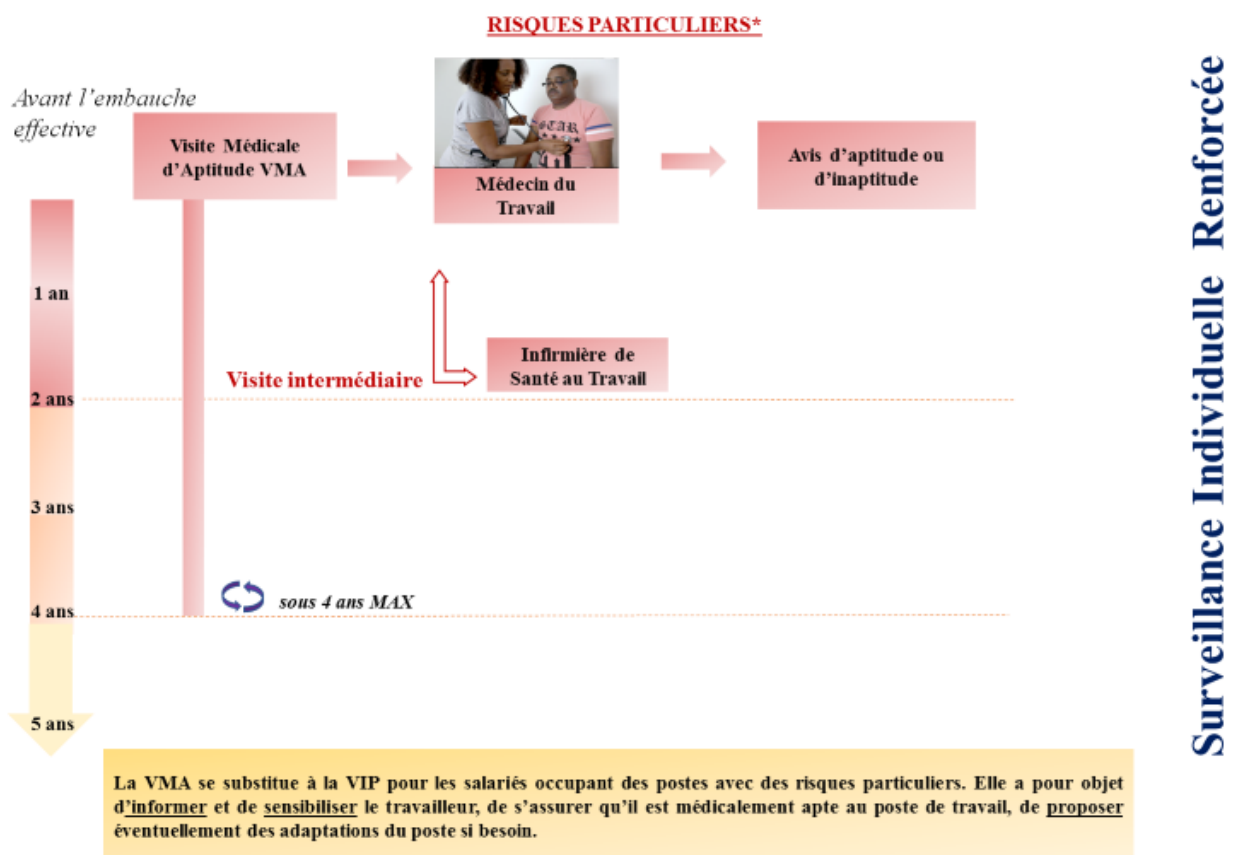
RISQUES PARTICULIERS*

Avant l'embauche effective

Visite Médicale d'Aptitude VMA

Médecin du Travail

Avis d'aptitude ou d'inaptitude

1 an

Infirmière de Santé au Travail

Visite intermédiaire

2 ans

3 ans

sous 4 ans MAX

4 ans

5 ans

La VMA se substitue à la VIP pour les salariés occupant des postes avec des risques particuliers. Elle a pour objet d'informer et de sensibiliser le travailleur, de s'assurer qu'il est médicalement apte au poste de travail, de proposer éventuellement des adaptations du poste si besoin.

Surveillance Individuelle Renforcée